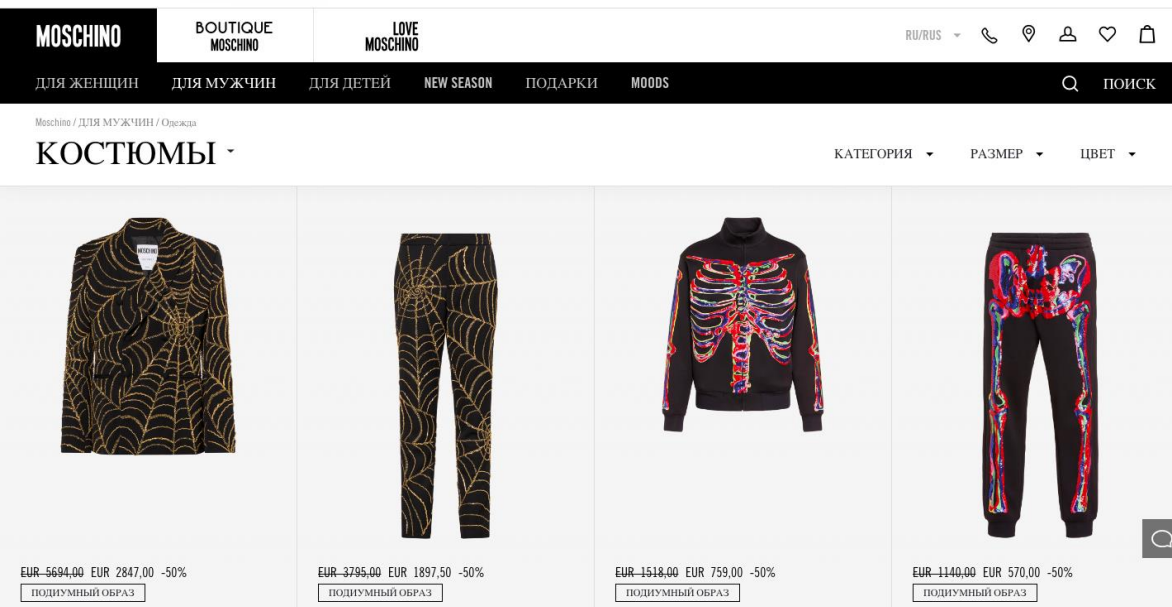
MOSCHINO BOUTIQUE MOSCHINO LOVE MOSCHINO

RU/RUS

ДЛЯ ЖЕНЩИН ДЛЯ МУЖЧИН ДЛЯ ДЕТЕЙ NEW SEASON ПОДАРКИ MOODS ПОИСК

Moschino / ДЛЯ МУЖЧИН / Одежда

КОСТЮМЫ

КАТЕГОРИЯ РАЗМЕР ЦВЕТ

MOSCHINO

~~EUR 5694,00~~ EUR 2847,00 -50%
ПОДИУМНЫЙ ОБРАЗ

~~EUR 3795,00~~ EUR 1897,50 -50%
ПОДИУМНЫЙ ОБРАЗ

~~EUR 1518,00~~ EUR 759,00 -50%
ПОДИУМНЫЙ ОБРАЗ

~~EUR 1140,00~~ EUR 570,00 -50%
ПОДИУМНЫЙ ОБРАЗ